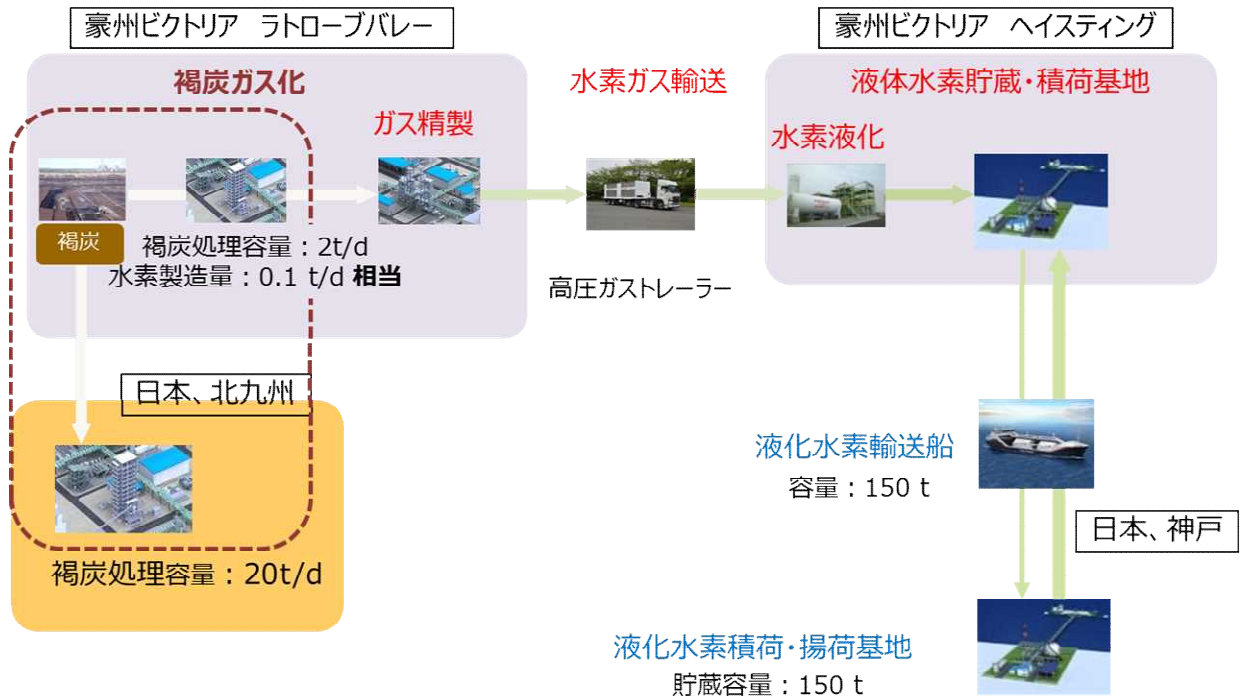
豪州ビクトリア　ラトローブバレー

褐炭ガス化

ガス精製

褐炭

褐炭処理容量：2t/d
水素製造量：0.1 t/d 相当

水素ガス輸送

高圧ガストレーラー

豪州ビクトリア　ヘイスティング

液体水素貯蔵・積荷基地

水素液化

日本、北九州

褐炭処理容量：20t/d

液化水素輸送船
容量：150 t

日本、神戸

液化水素積荷・揚荷基地
貯蔵容量：150 t